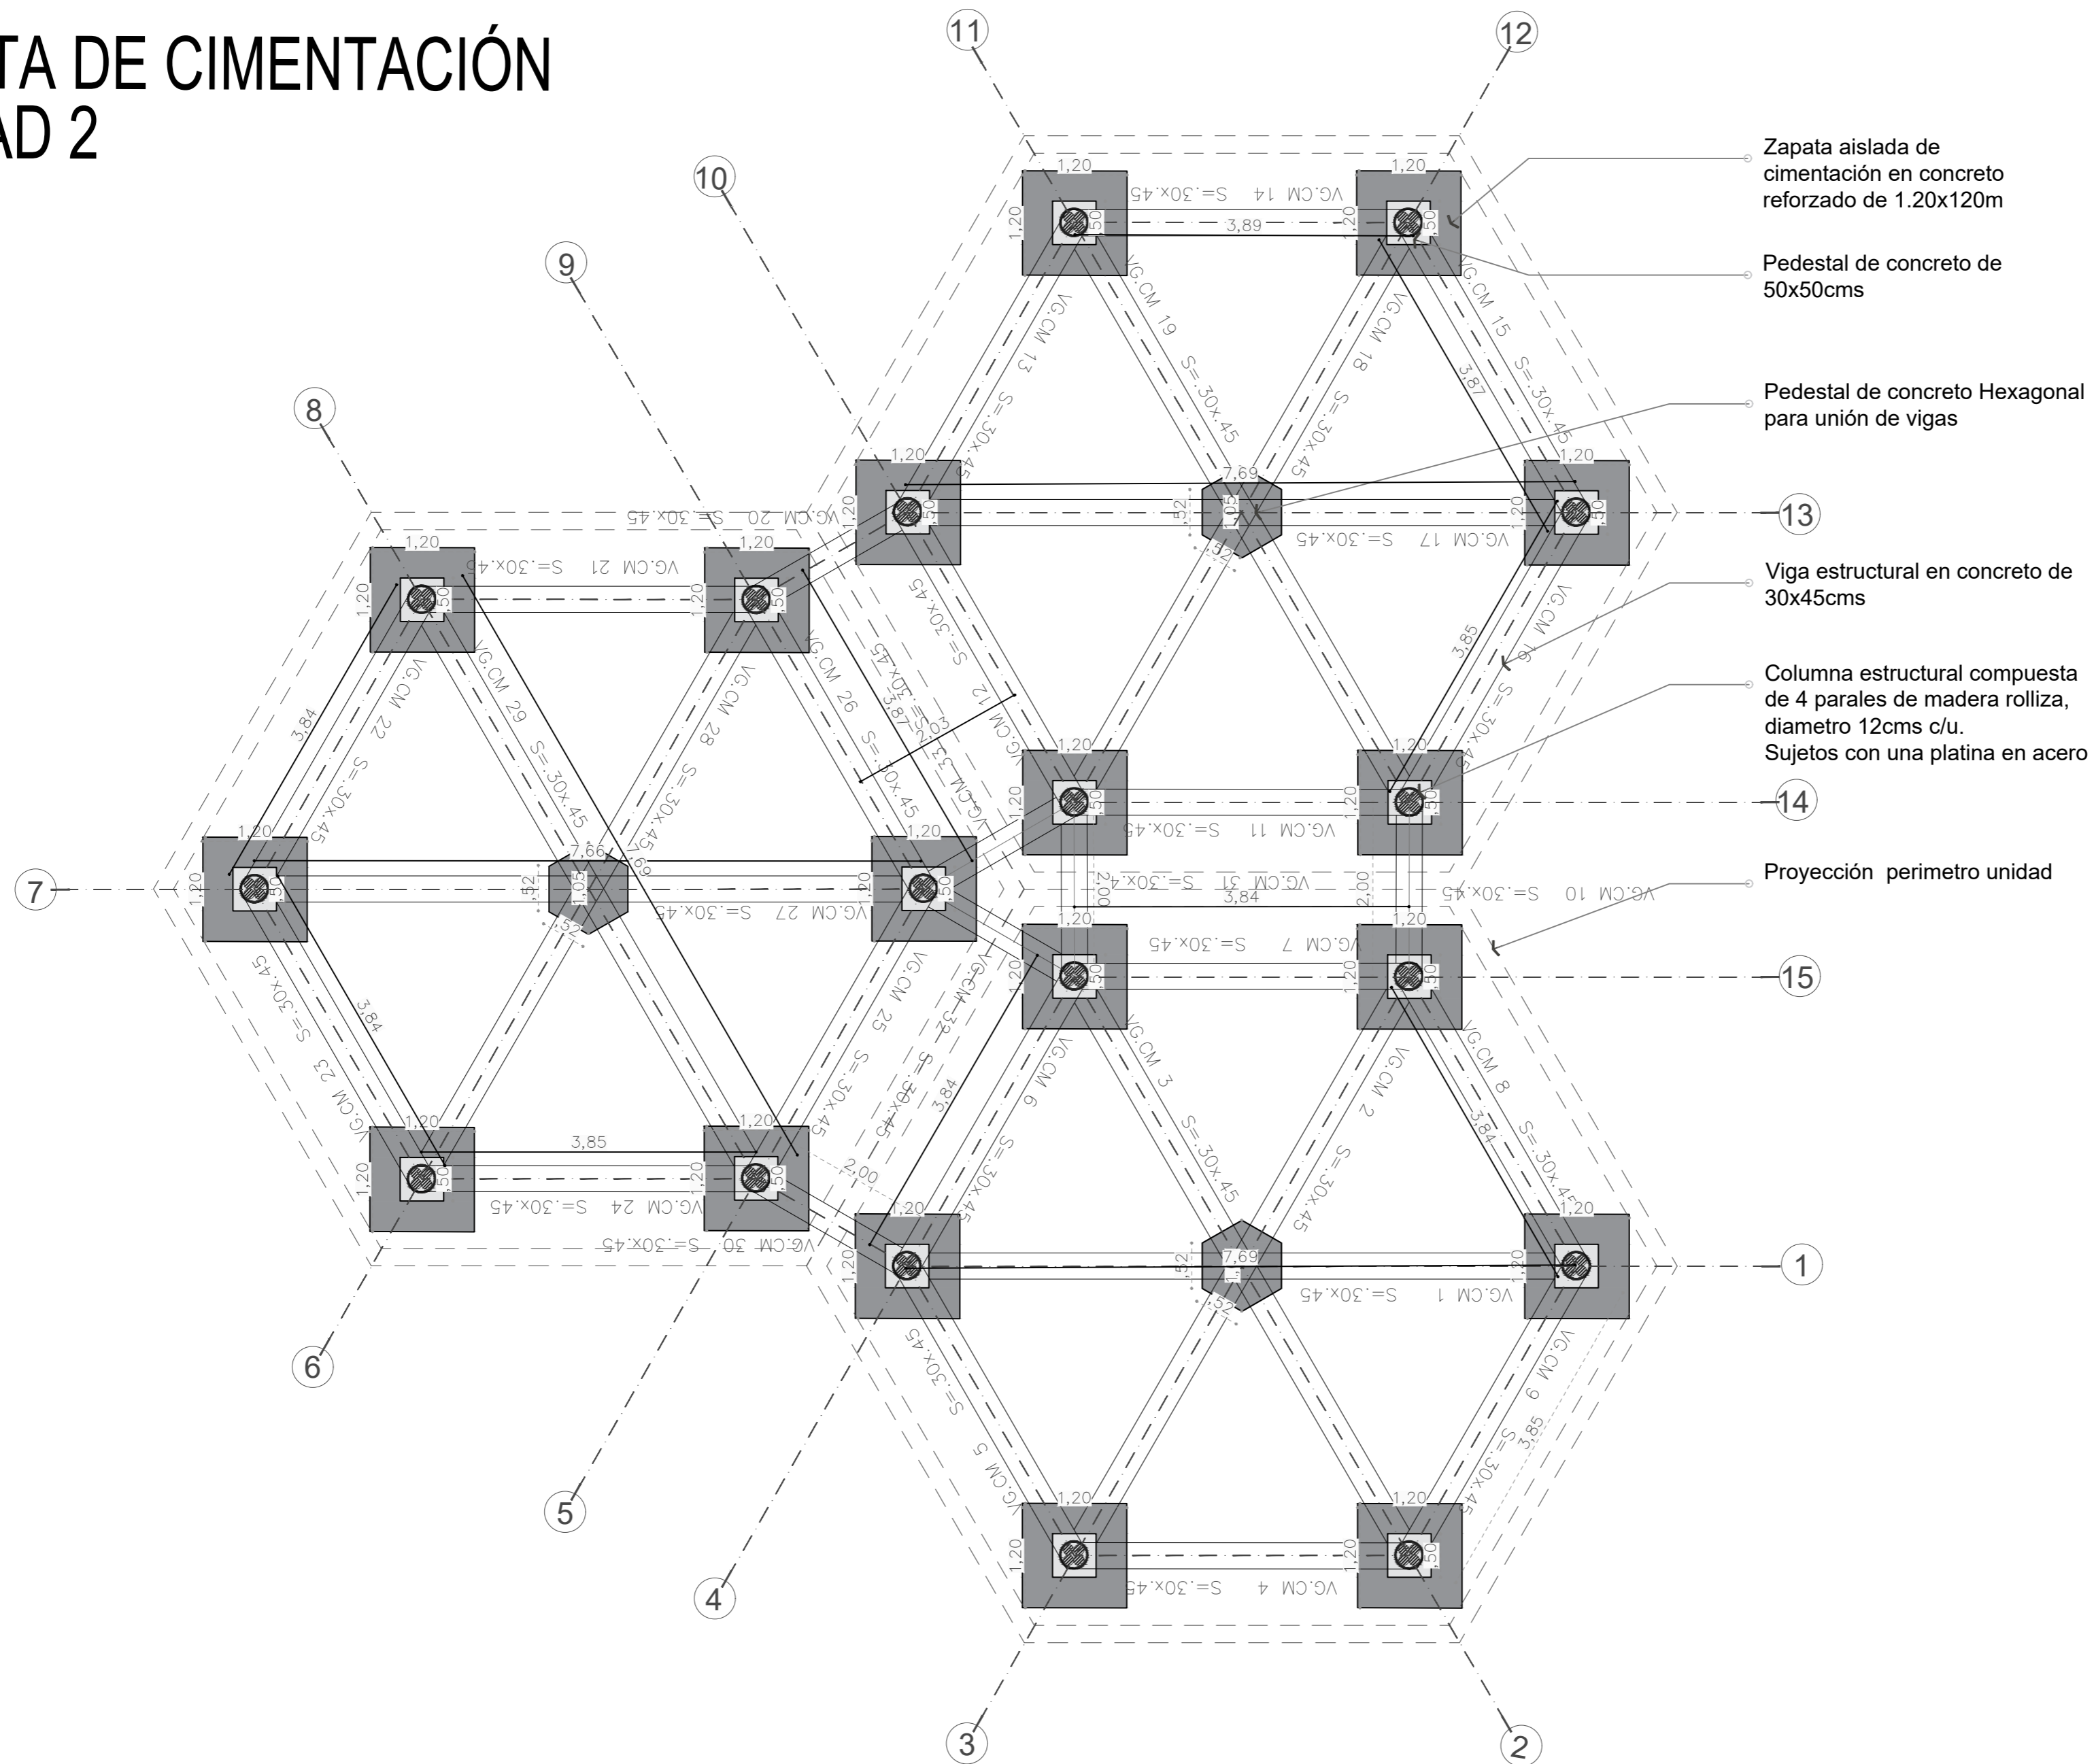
TA DE CIMENTACIÓN
AD 2

Zapata aislada de cimentación en concreto reforzado de 1.20x120m

Pedestal de concreto de 50x50cms

Pedestal de concreto Hexagonal para unión de vigas

Viga estructural en concreto de 30x45cms

Columna estructural compuesta de 4 parales de madera rolliza, diametro 12cms c/u.
Sujetos con una platina en acero

Proyección perimetro unidad

11
12
10
9
8
7
6
5
4
3
2
1
13
14
15

VG.CM 14 S=.30x.45
3,89
VG.CM 13
VG.CM 19 S=.30x.45
VG.CM 18 S=.30x.45
VG.CM 15 S=.30x.45
3,87
VG.CM 20 S=.30x.45
VG.CM 21 S=.30x.45
VG.CM 17 S=.30x.45
7,69
VG.CM 16 S=.30x.45
3,85
VG.CM 22 S=.30x.45
3,84
VG.CM 29 S=.30x.45
VG.CM 28 S=.30x.45
VG.CM 26 S=.30x.45
3,87
2,03
VG.CM 12
VG.CM 33
VG.CM 11 S=.30x.45
VG.CM 31 S=.30x.45
3,84
VG.CM 10 S=.30x.45
7,66
7,69
VG.CM 27 S=.30x.45
VG.CM 7 S=.30x.45
VG.CM 23 S=.30x.45
3,84
VG.CM 25 S=.30x.45
VG.CM 32 S=.30x.45
3,84
VG.CM 6 S=.30x.45
VG.CM 3 S=.30x.45
VG.CM 2 S=.30x.45
VG.CM 8 S=.30x.45
3,84
3,85
VG.CM 24 S=.30x.45
VG.CM 30 S=.30x.45
2,00
7,69
VG.CM 1 S=.30x.45
VG.CM 5 S=.30x.45
VG.CM 9 S=.30x.45
3,85
VG.CM 4 S=.30x.45
1,20
50
1,05
52
2,00